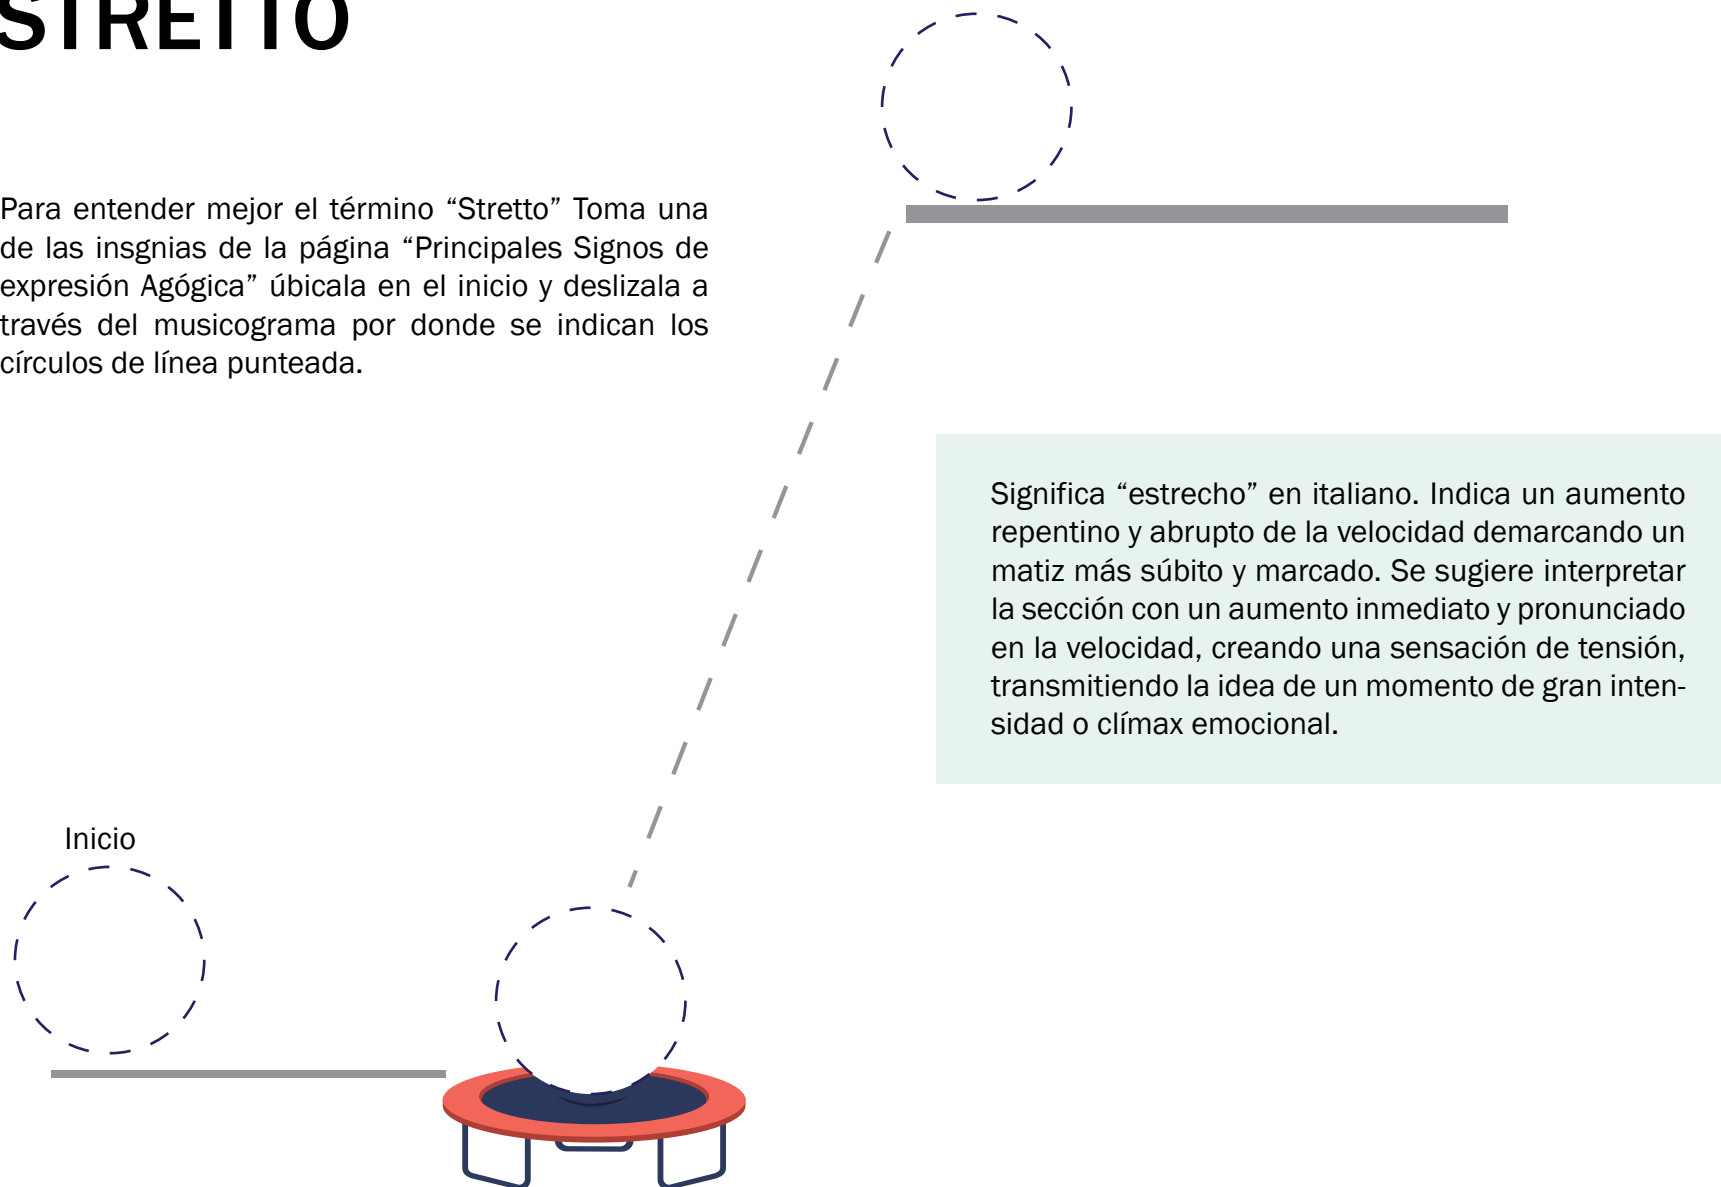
STRETTO

Para entender mejor el término “Stretto” Toma una de las insgnias de la página “Principales Signos de expresión Agógica” úbicala en el inicio y deslizala a través del musicograma por donde se indican los círculos de línea punteada.

Significa “estrecho” en italiano. Indica un aumento repentino y abrupto de la velocidad demarcando un matiz más súbito y marcado. Se sugiere interpretar la sección con un aumento inmediato y pronunciado en la velocidad, creando una sensación de tensión, transmitiendo la idea de un momento de gran intensidad o clímax emocional.

Inicio